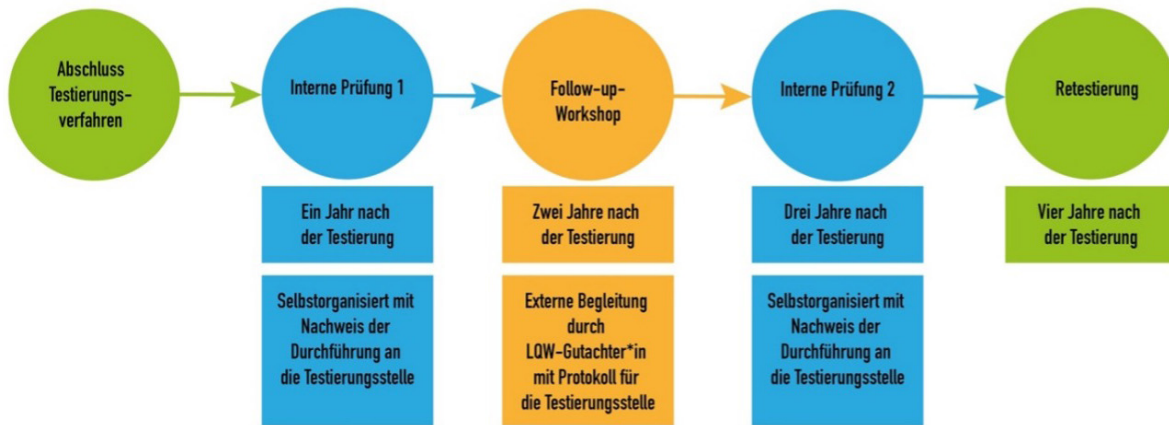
Abschluss Testierungsverfahren

Interne Prüfung 1

Ein Jahr nach der Testierung

Selbstorganisiert mit Nachweis der Durchführung an die Testierungsstelle

Follow-up-Workshop

Zwei Jahre nach der Testierung

Externe Begleitung durch LQW-Gutachter*in mit Protokoll für die Testierungsstelle

Interne Prüfung 2

Drei Jahre nach der Testierung

Selbstorganisiert mit Nachweis der Durchführung an die Testierungsstelle

Retestierung

Vier Jahre nach der Testierung